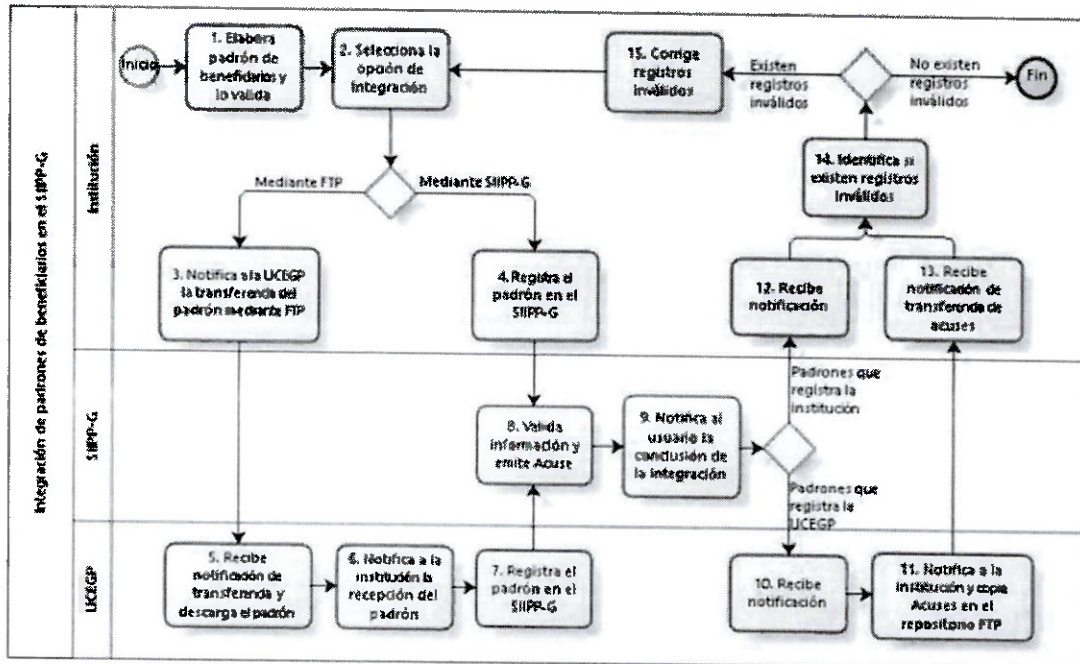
Integración de padrones de beneficiarios en el SIIPP-G

Institución

Inicio

1. Elabora padrón de beneficiarios y lo valida

2. Selecciona la opción de integración

15. Corrige registros inválidos

Existen registros inválidos

No existen registros inválidos

Fin

Mediante FTP

Mediante SIIPP-G

14. Identifica si existen registros inválidos

3. Notifica a la UCEGP la transferencia del padrón mediante FTP

4. Registra el padrón en el SIIPP-G

12. Recibe notificación

13. Recibe notificación de transferencia de acuses

SIIPP-G

Padrones que registra la Institución

8. Valida información y emite Acuse

9. Notifica al usuario la conclusión de la integración

Padrones que registra la UCEGP

UCEGP

5. Recibe notificación de transferencia y descarga el padrón

6. Notifica a la institución la recepción del padrón

7. Registra el padrón en el SIIPP-G

10. Recibe notificación

11. Notifica a la institución y copia Acuses en el repositorio FTP